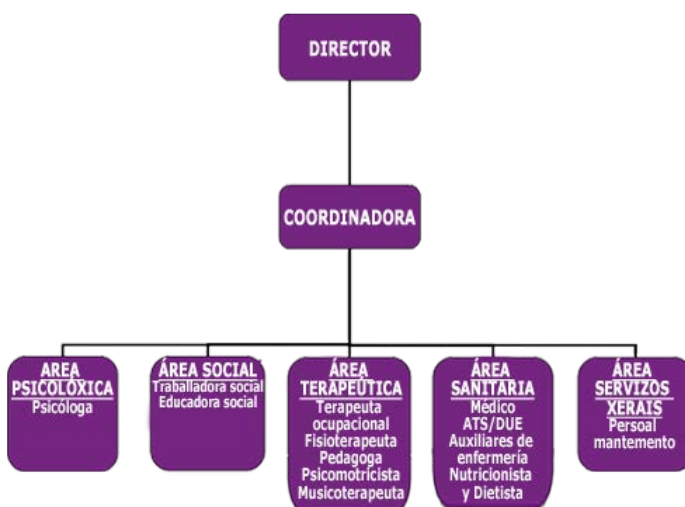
DIRECTOR

COORDINADORA

AREA PSICOLÓXICA
Psicóloga

ÁREA SOCIAL
Traballadora social
Educadora social

ÁREA TERAPEÚTICA
Terapeuta ocupacional
Fisioterapeuta
Pedagoga
Psicomotricista
Musicoterapeuta

ÁREA SANITARIA
Médico
ATS/DUE
Auxiliares de enfermería
Nutricionista y Dietista

ÁREA SERVIZOS XERAIS
Persoal mantemento